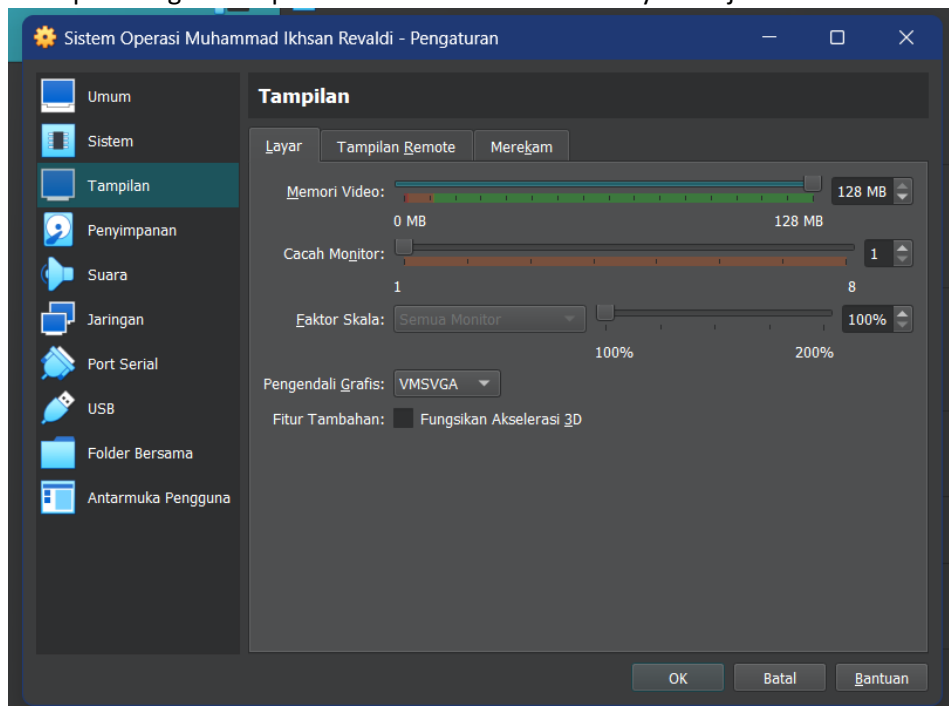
Sistem Operasi Muhammad Ikhsan Revaldi - Pengaturan

Umum
Sistem
Tampilan
Penyimpanan
Suara
Jaringan
Port Serial
USB
Folder Bersama
Antarmuka Pengguna

Tampilan

Layar | Tampilan Remote | Merekam

Memori Video: 128 MB
0 MB 128 MB
Cacah Monitor: 1
1 8
Faktor Skala: Semua Monitor 100%
100% 200%
Pengendali Grafis: VMSVGA
Fitur Tambahan: Fungsikan Akselerasi 3D

OK Batal Bantuan